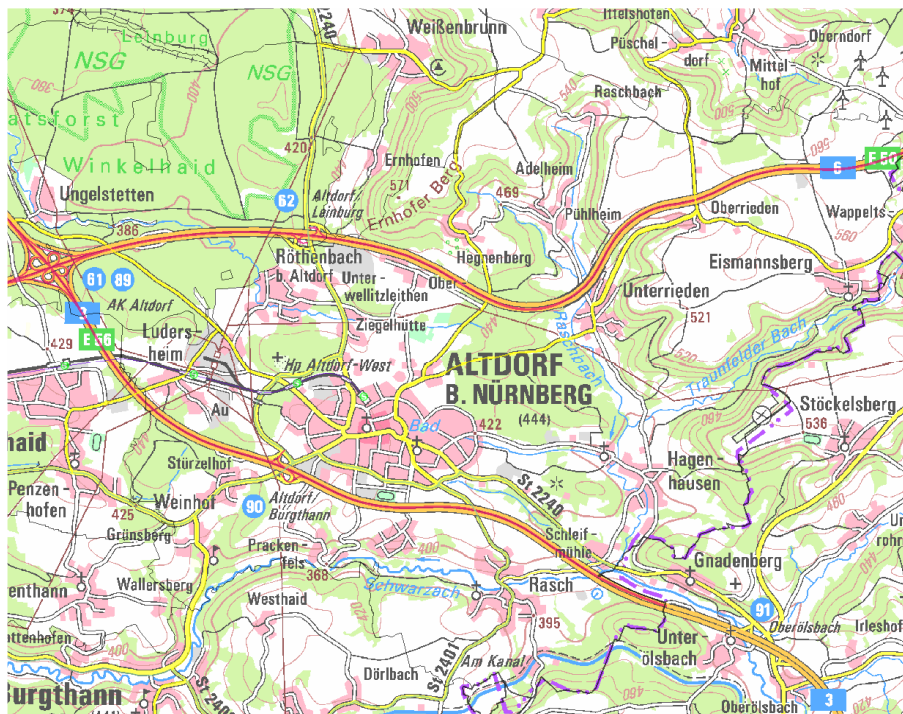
Weißenbrunn
Ittelshofen
Oberndorf
Püschel-dorf
Mittel-hof
NSG
Leinburg
NSG
atsforst
Winkelhaid
Raschbach
420
Ernhofen
571
Ernhofer Berg
Adelheim
469
Ungelstetten
62
Altdorf/Leinburg
Pühlheim
Oberrieden
6
E 50
Wappelts-
560
386
Röthenbach b. Altdorf
Unter-wellitzleithen
Ober
Hegnenberg
Eismannsberg
Unterrieden
61
89
AK Altdorf
3
E 56
Luders-heim
429
Ziegelhütte
Raschbach
521
Traunfelder Bach
Hp Altdorf-West
ALTDORF
B. NÜRNBERG
(444)
520
Stöckelsberg
536
haid
Au
Bad
422
Stürzelhof
Hagen-hausen
Penzen-hofen
Weinhof
90
Altdorf/Burgthann
St 2240
425
Grünsberg
Pracken-fels
Schleif-mühle
Gnadenberg
Wallersberg
368
400
enthann
Westhaid
Schwarzach
Rasch
91
Oberölsbach
Irleshof
ttenhofen
395
Unter-ölsbach
Burgthann
Dörlbach
St 2401
Am Kanal
Oberölsbach
3